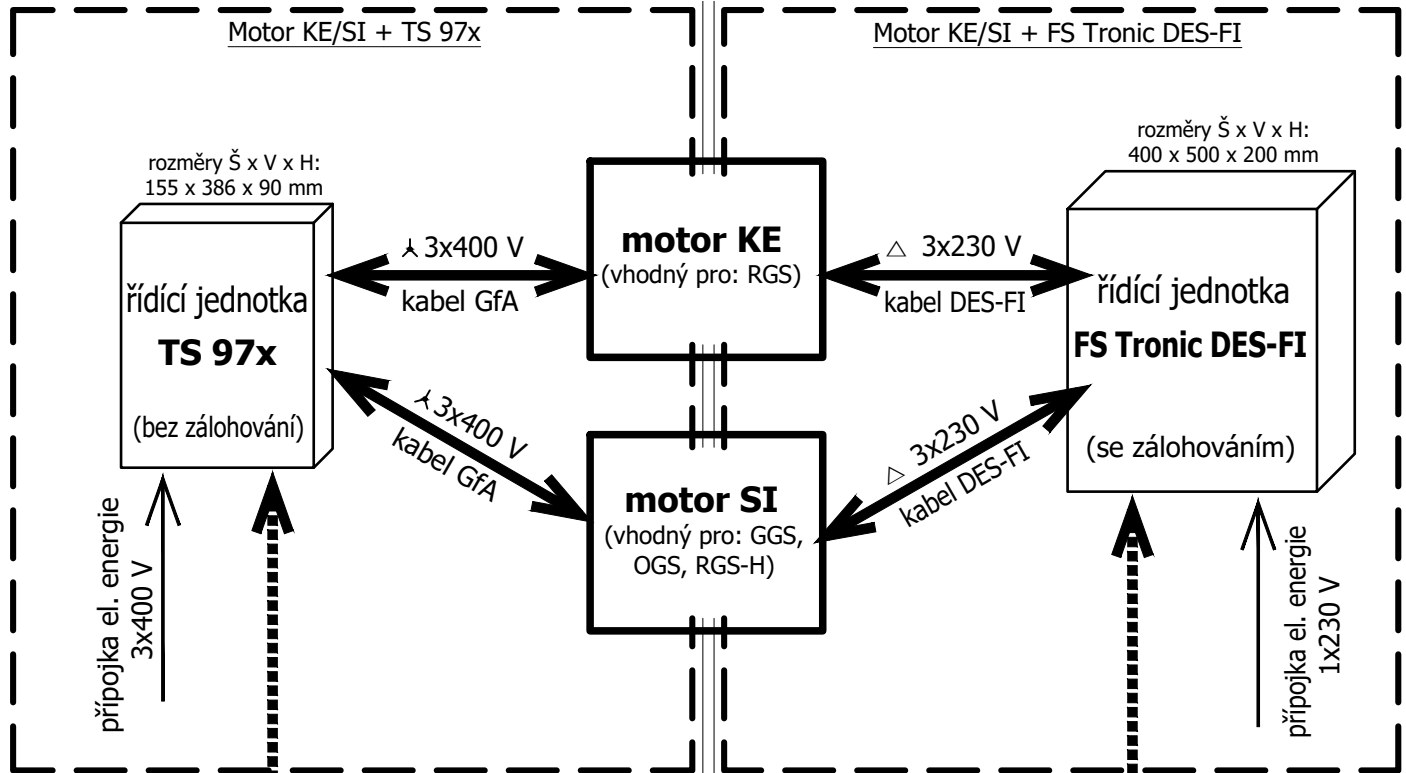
Motor KE/SI + TS 97x

Motor KE/SI + FS Tronic DES-FI

rozměry Š x V x H:
155 x 386 x 90 mm

řídící jednotka
TS 97x
(bez zálohování)

⅄ 3x400 V
kabel GfA

motor KE
(vhodný pro: RGS)

△ 3x230 V
kabel DES-FI

rozměry Š x V x H:
400 x 500 x 200 mm

řídící jednotka
FS Tronic DES-FI
(se zálohováním)

⅄ 3x400 V
kabel GfA

motor SI
(vhodný pro: GGS, OGS, RGS-H)

△ 3x230 V
kabel DES-FI

přípojka el. energie
3x400 V

přípojka el. energie
1x230 V